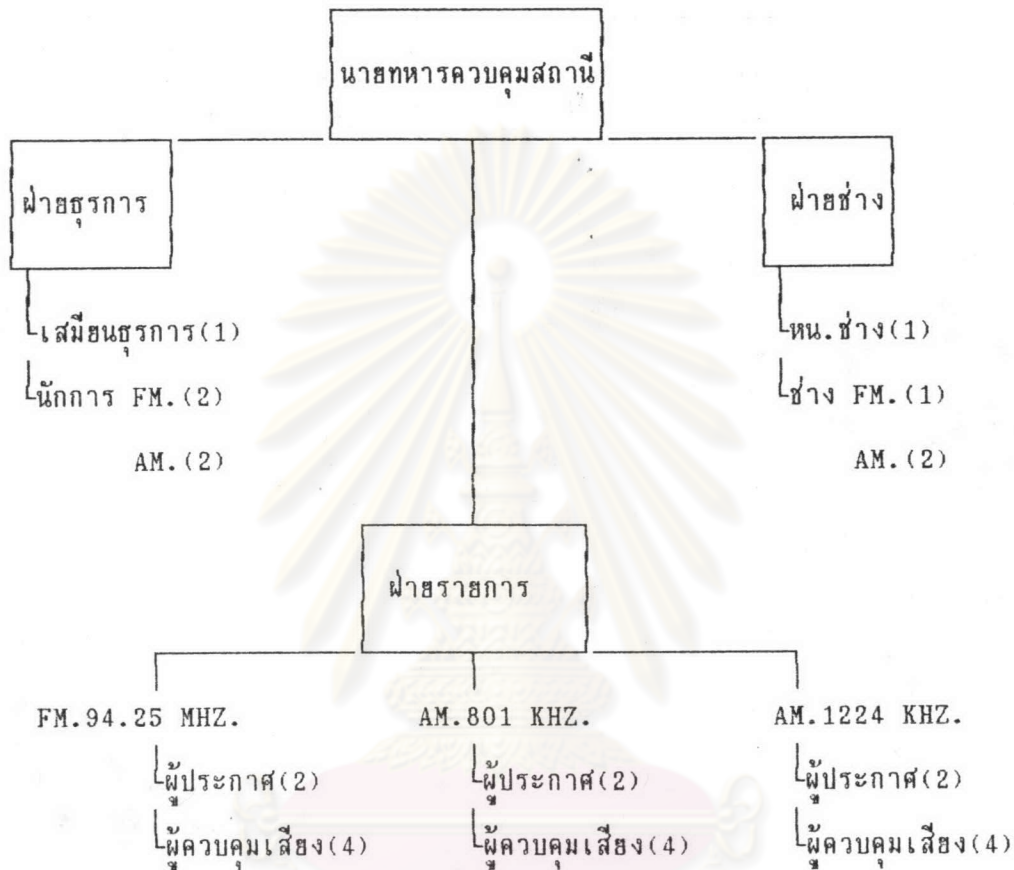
นายทหารควบคุมสถานี

ฝ่ายธุรการ

เสมียนธุรการ(1)

นักการ FM.(2)

AM.(2)

ฝ่ายช่าง

หน.ช่าง(1)

ช่าง FM.(1)

AM.(2)

ฝ่ายรายการ

FM.94.25 MHZ.

ผู้ประกาศ(2)

ผู้ควบคุมเสียง(4)

AM.801 KHZ.

ผู้ประกาศ(2)

ผู้ควบคุมเสียง(4)

AM.1224 KHZ.

ผู้ประกาศ(2)

ผู้ควบคุมเสียง(4)